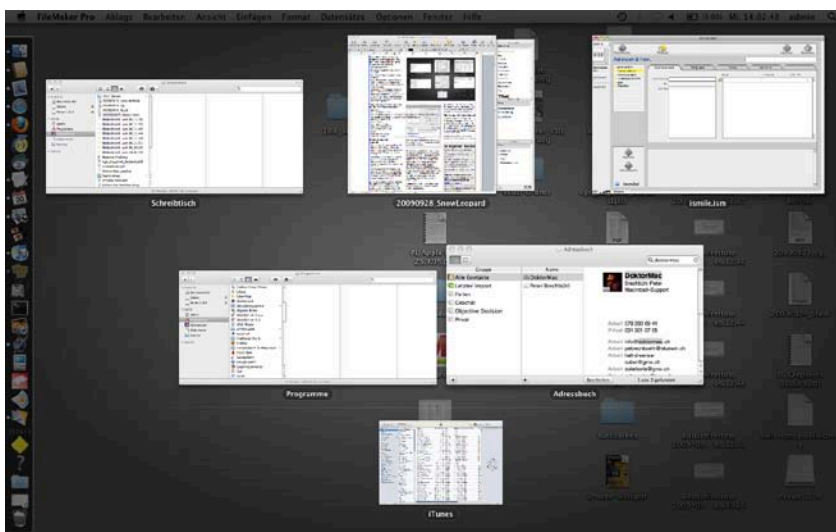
FileMaker Pro Ablage Bearbeiten Ansicht Einfügen Format Datensätze Optionen Fenster Hilfe

Mi. 14:02 admin

Schreibtisch

20090928_SnowLeopard

ismile.ism

Adressbuch

Gruppe

Name

Alle Kontakte

Letzter Import

Partner

Geschäft

Objective Decision

Privat

DoktorMac

Peter Brechbühl

DoktorMac

Brechbühl Peter

Macintosh-Support

Bearbeiten

1 von 2 gefunden

Programme

Adressbuch

iTunes